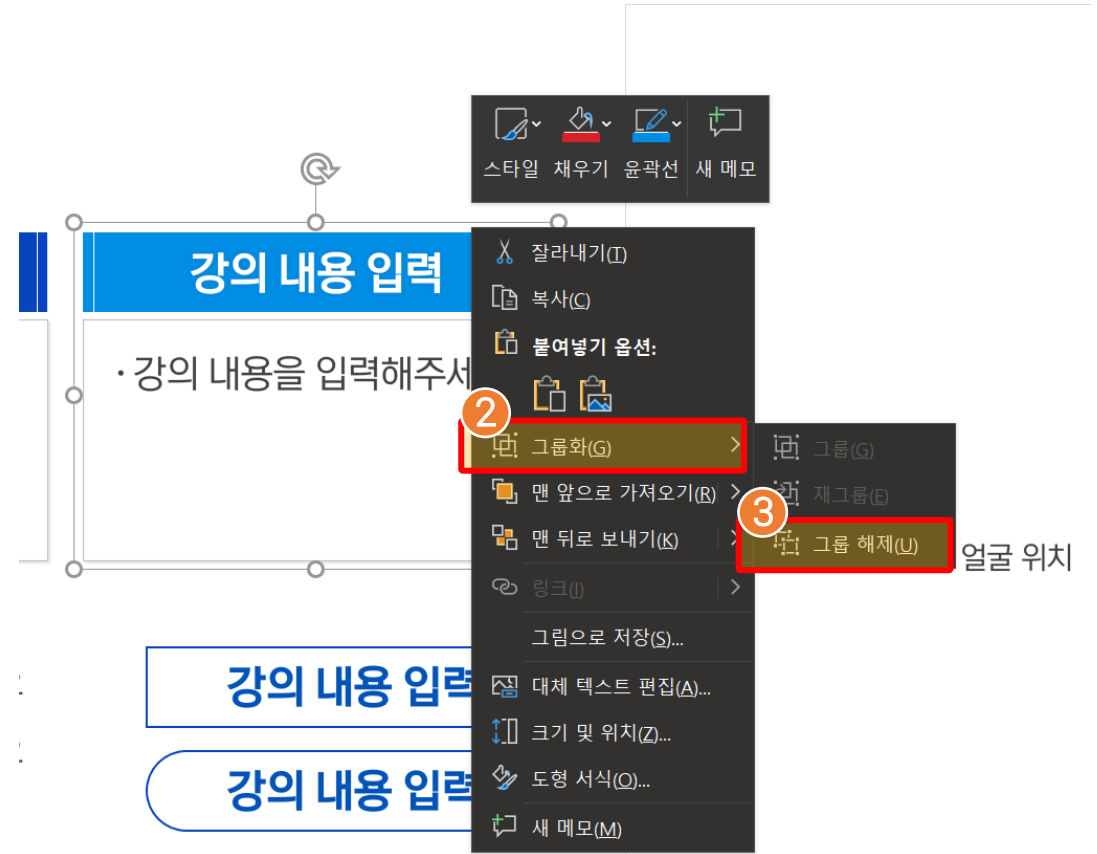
스타일 채우기 윤곽선 새 메모

강의 내용 입력

· 강의 내용을 입력해주서

잘라내기(T)
복사(C)
붙여넣기 옵션:
2
그룹화(G)
맨 앞으로 가져오기(R)
맨 뒤로 보내기(K)
링크(I)
그림으로 저장(S)...
대체 텍스트 편집(A)...
크기 및 위치(Z)...
도형 서식(O)...
새 메모(M)

그룹(G)
재그룹(E)
3
그룹 해제(U)

얼굴 위치

강의 내용 입력

강의 내용 입력